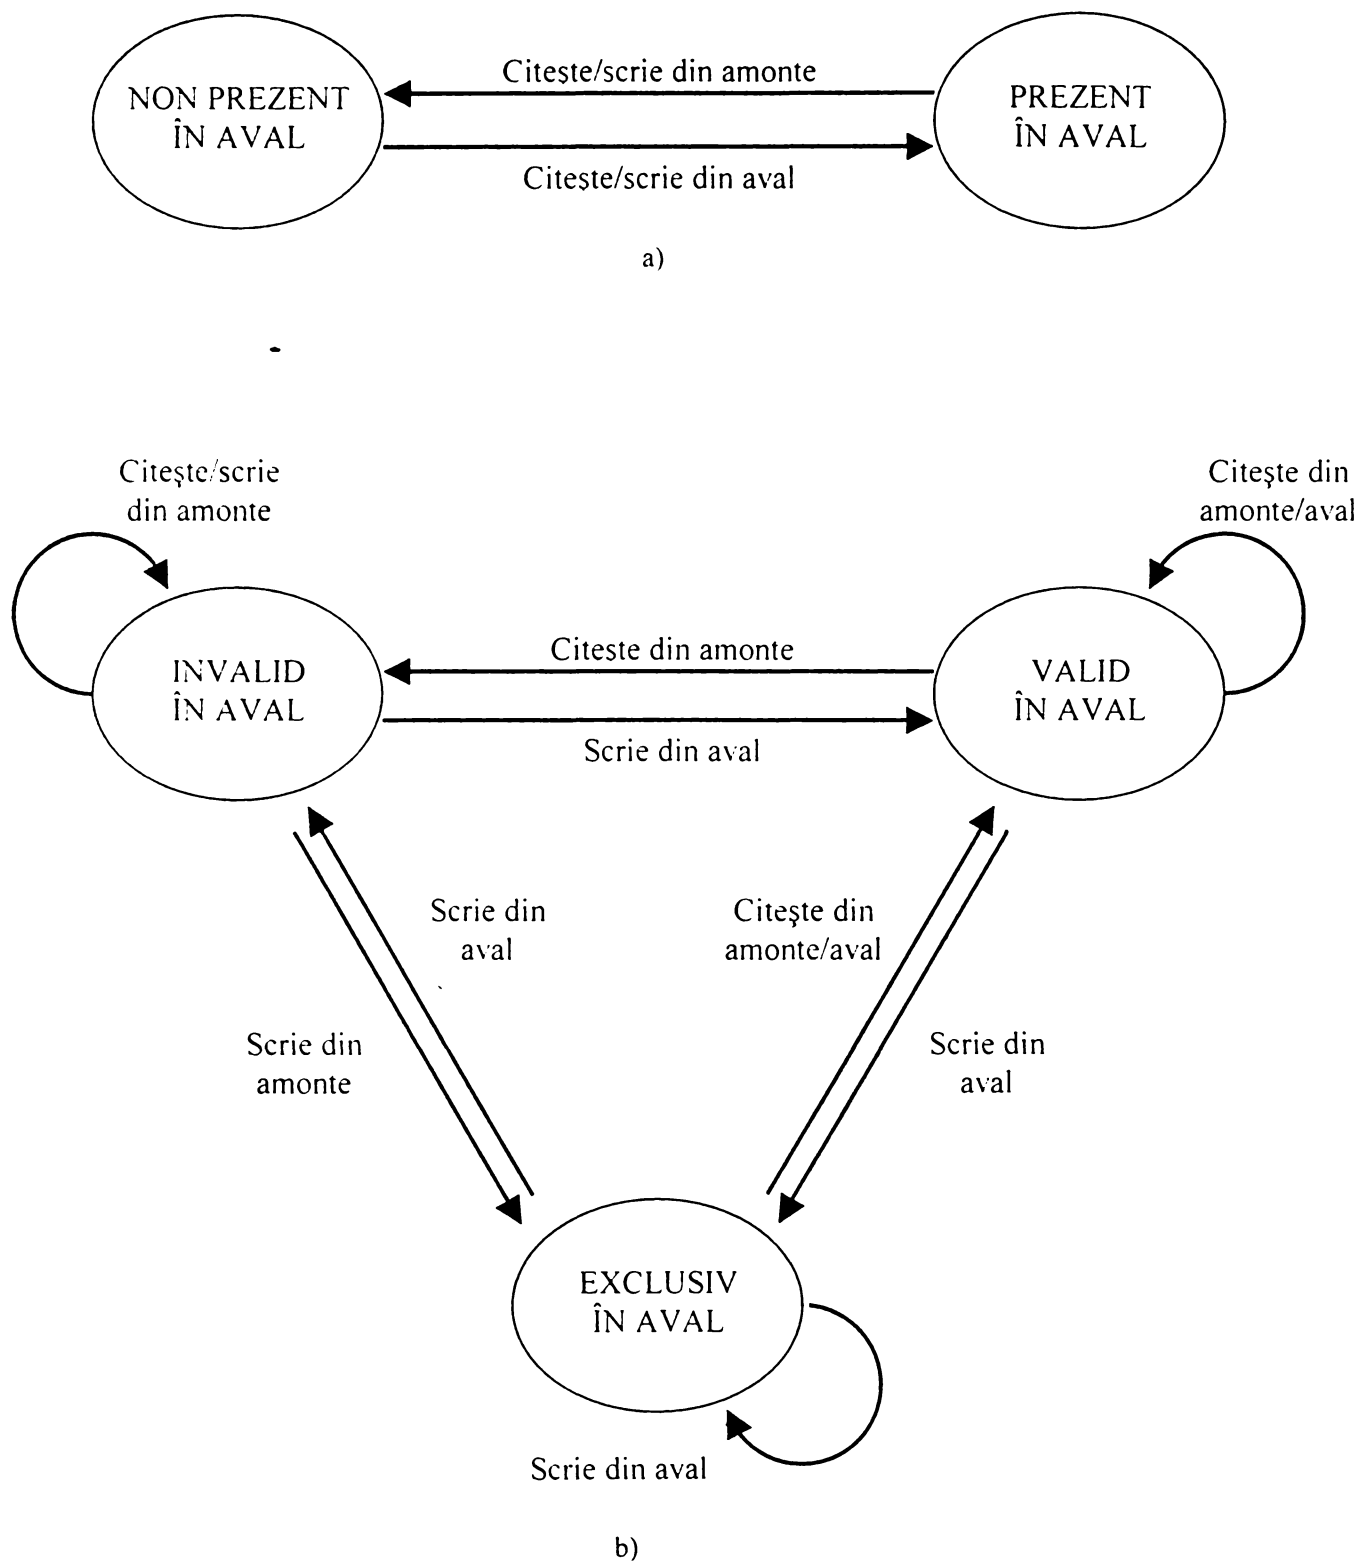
NON PREZENT ÎN AVAL

Citeşte/scrie din amonte

Citeste/scrie din aval

PREZENT ÎN AVAL

a)

Citeşte/scrie din amonte

Citeşte din amonte/aval

INVALID ÎN AVAL

Citeste din amonte

Scrie din aval

VALID ÎN AVAL

Scrie din aval

Citeşte din amonte/aval

Scrie din amonte

Scrie din aval

EXCLUSIV ÎN AVAL

Scrie din aval

b)